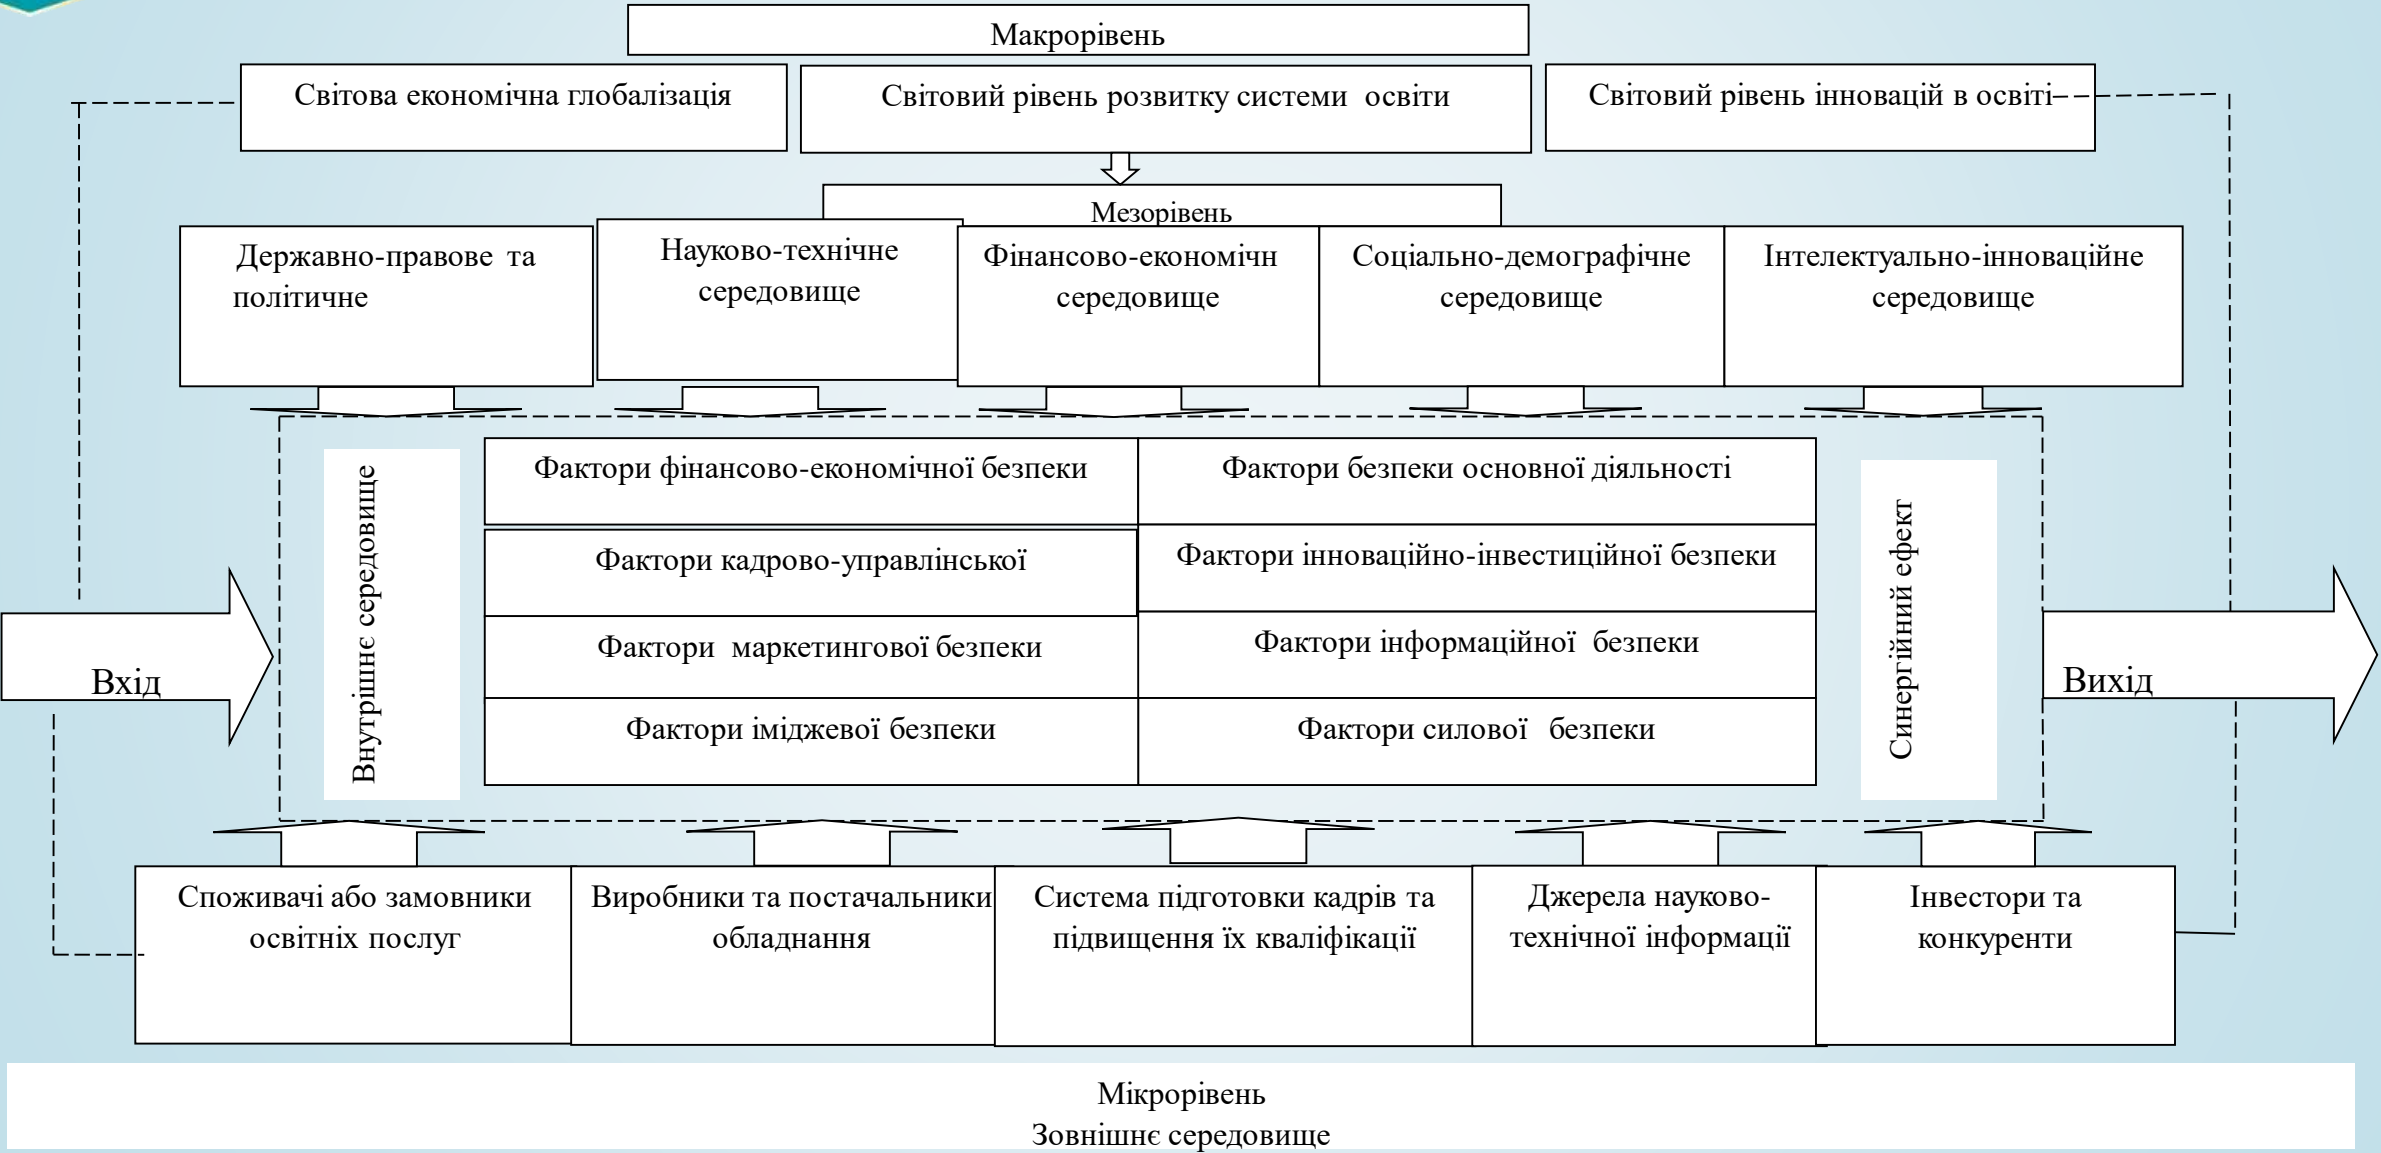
Макрорівень

Світова економічна глобалізація

Світовий рівень розвитку системи освіти

Світовий рівень інновацій в освіті

Мезорівень

Державно-правове та політичне

Науково-технічне середовище

Фінансово-економічн середовище

Соціально-демографічне середовище

Інтелектуально-інноваційне середовище

Вхід

Внутрішнє середовище

Фактори фінансово-економічної безпеки

Фактори безпеки основної діяльності

Фактори кадрово-управлінської

Фактори інноваційно-інвестиційної безпеки

Фактори маркетингової безпеки

Фактори інформаційної безпеки

Фактори іміджевої безпеки

Фактори силової безпеки

Синергійний ефект

Вихід

Споживачі або замовники освітніх послуг

Виробники та постачальники обладнання

Система підготовки кадрів та підвищення їх кваліфікації

Джерела науково-технічної інформації

Інвестори та конкуренти

Мікрорівень
Зовнішнє середовище